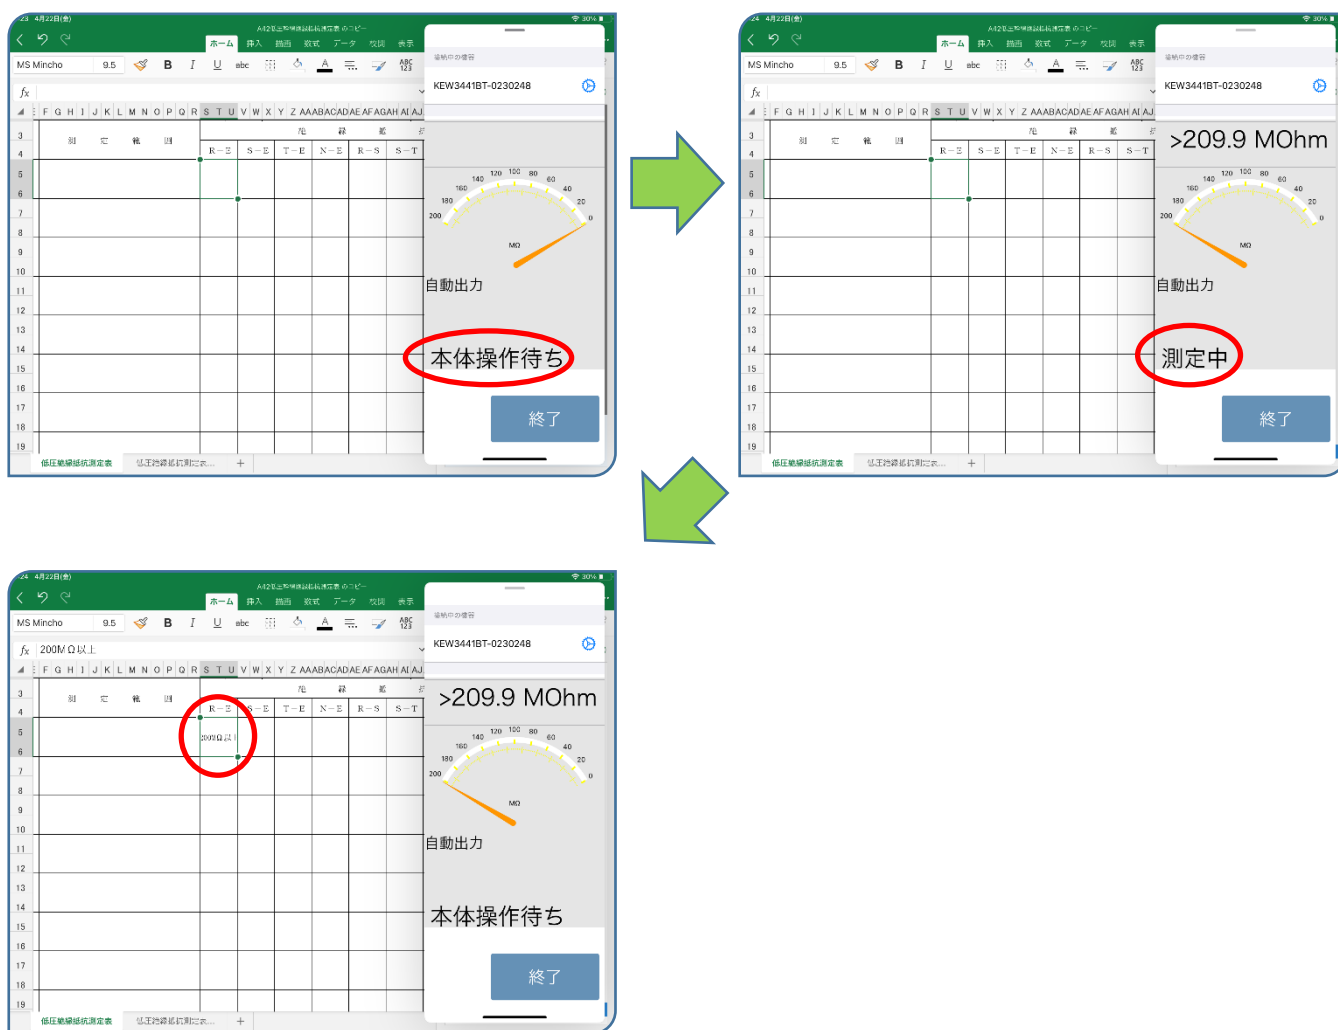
4月22日(金)

ホーム 挿入 描画 数式 データ 校閲 表示

MS Mincho 9.5 B I U abc

fx

F G H I J K L M N O P Q R S T U V W X Y Z AA AB AC AD AE AF AG AH AI AJ

測 定 箇 所

R−E S−E T−E N−E R−S S−T

3 4 5 6 7 8 9 10 11 12 13 14 15 16 17 18 19

低圧絶縁抵抗測定表

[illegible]

KEW3441BT-0230248

140 120 100 80 60 160 40 180 20 200 0 MΩ

自動出力

本体操作待ち

終了

4月22日(金)

ホーム 挿入 描画 数式 データ 校閲 表示

MS Mincho 9.5 B I U abc

fx

KEW3441BT-0230248

>209.9 MOhm

140 120 100 80 60 160 40 180 20 200 0 MΩ

自動出力

測定中

終了

低圧絶縁抵抗測定表

4月22日(金)

ホーム 挿入 描画 数式 データ 校閲 表示

MS Mincho 9.5 B I U abc

fx 200MΩ以上

R−E S−E T−E N−E R−S S−T

200MΩ以上

KEW3441BT-0230248

>209.9 MOhm

140 120 100 80 60 160 40 180 20 200 0 MΩ

自動出力

本体操作待ち

終了

低圧絶縁抵抗測定表